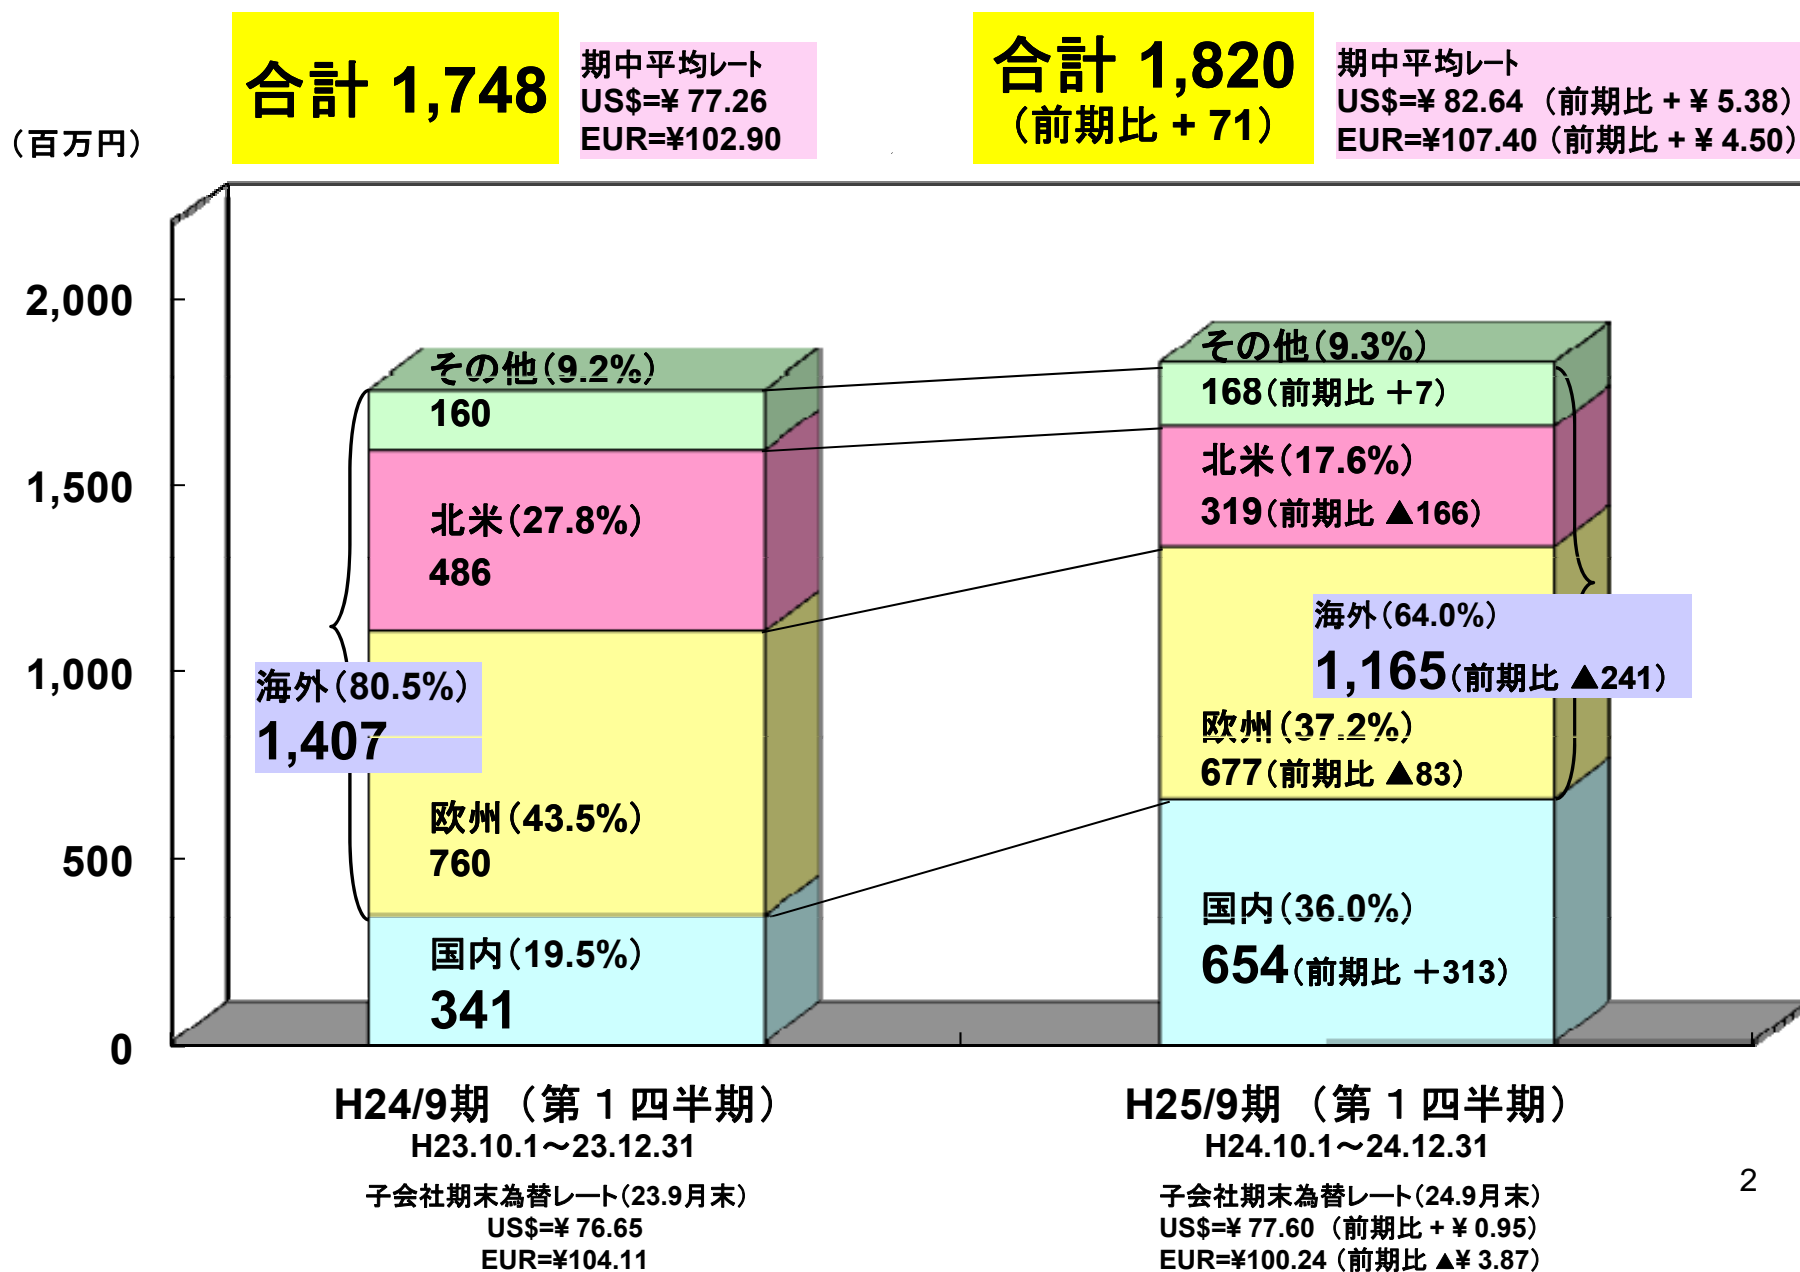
合計 1,748

期中平均レート
US$=¥ 77.26
EUR=¥102.90

合計 1,820
（前期比 + 71）

期中平均レート
US$=¥ 82.64（前期比 + ¥ 5.38）
EUR=¥107.40（前期比 + ¥ 4.50）

（百万円）

2,000
1,500
1,000
500
0

その他（9.2%）
160
北米（27.8%）
486
海外（80.5%）
1,407
欧州（43.5%）
760
国内（19.5%）
341

その他（9.3%）
168（前期比 +7）
北米（17.6%）
319（前期比 ▲166）
海外（64.0%）
1,165（前期比 ▲241）
欧州（37.2%）
677（前期比 ▲83）
国内（36.0%）
654（前期比 +313）

H24/9期 （第 1 四半期）
H23.10.1～23.12.31
子会社期末為替レート（23.9月末）
US$=¥ 76.65
EUR=¥104.11

H25/9期 （第 1 四半期）
H24.10.1～24.12.31
子会社期末為替レート（24.9月末）
US$=¥ 77.60（前期比 + ¥ 0.95）
EUR=¥100.24（前期比 ▲¥ 3.87）

2